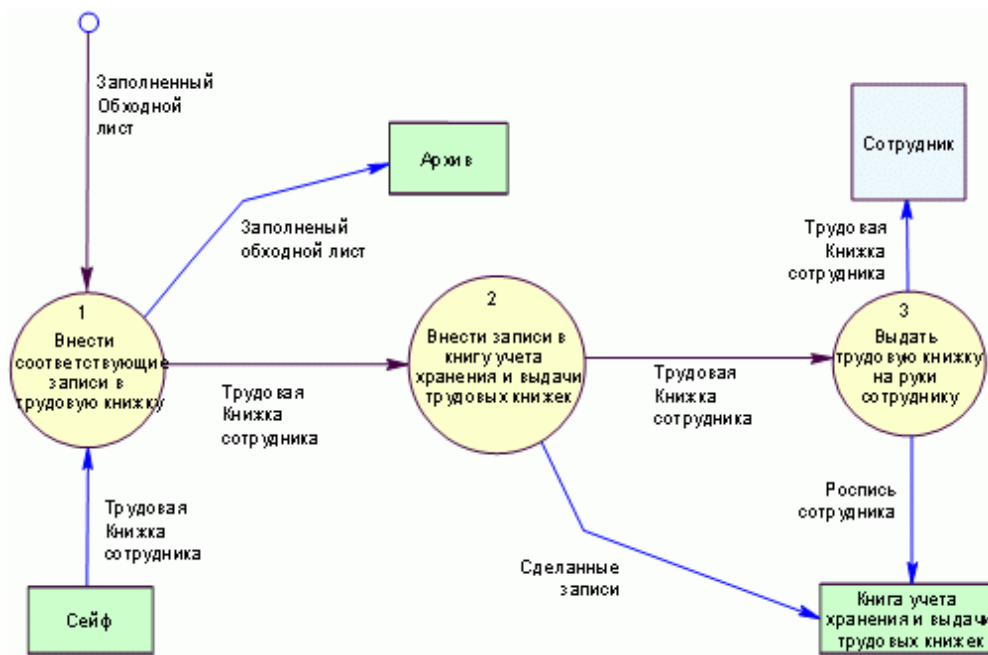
Заполненный Обходной лист

Архив

Заполненый обходной лист

Сотрудник

Трудовая Книжка сотрудника

1
Внести соответствующие записи в трудовую книжку

2
Внести записи в книгу учета хранения и выдачи трудовых книжек

3
Выдать трудовую книжку на руки сотруднику

Трудовая Книжка сотрудника

Трудовая Книжка сотрудника

Трудовая Книжка сотрудника

Роспись сотрудника

Сделанные записи

Сейф

Книга учета хранения и выдачи трудовых книжек